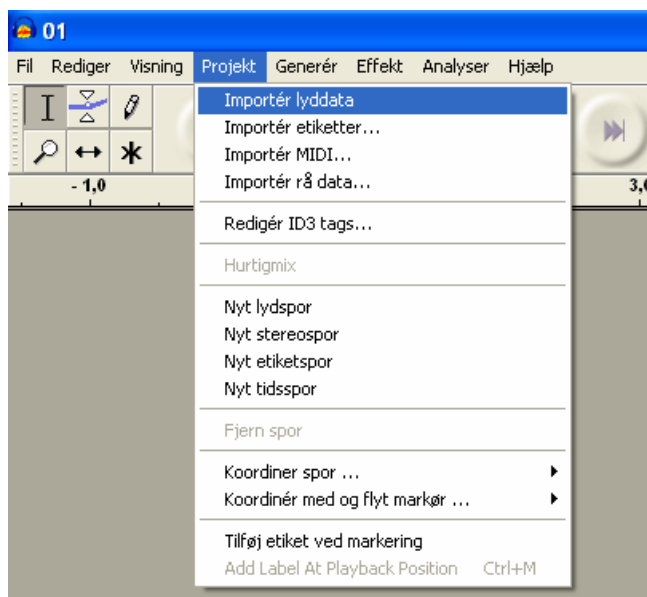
01

Fil Rediger Visning Projekt Generér Effekt Analyser Hjælp

- 1,0

3,0

Importér lyddata
Importér etiketter...
Importér MIDI...
Importér rå data...

Redigér ID3 tags...

Hurtigmix

Nyt lydspor
Nyt stereospor
Nyt etiketspor
Nyt tidsspor

Fjern spor

Koordiner spor ...
Koordinér med og flyt markør ...

Tilføj etiket ved markering
Add Label At Playback Position Ctrl+M